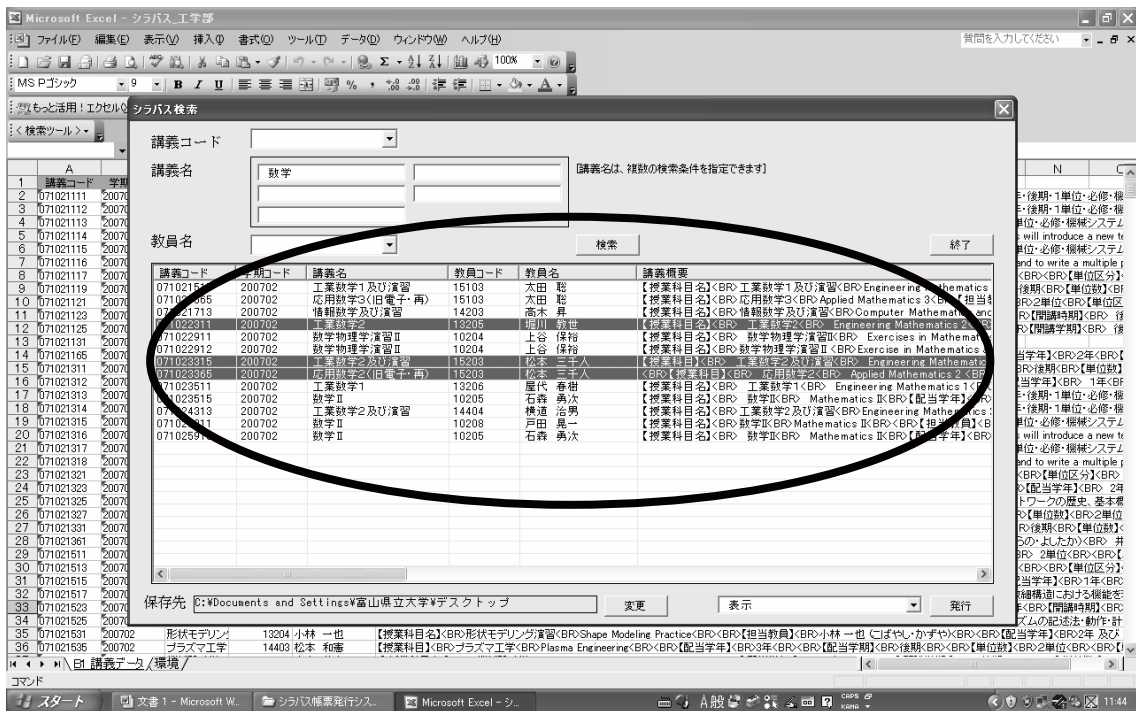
Microsoft Excel - シラバス_工学部

ファイル(F) 編集(E) 表示(V) 挿入(I) 書式(O) ツール(T) データ(D) ウィンドウ(W) ヘルプ(H)

質問を入力してください

100%

MS Pゴシック 9 B I U % , .0 .00

もっと活用！エクセル

検索ツール

シラバス検索

講義コード

講義名

数学

[講義名は、複数の検索条件を指定できます]

教員名

検索

終了

| 講義コード | 学期コード | 講義名 | 教員コード | 教員名 | 講義概要 |
|---|---|---|---|---|---|
| 0710215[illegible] | 200702 | 工業数学1及び演習 | 15103 | 太田 聡 | 【授業科目名】<BR>工業数学1及び演習<BR>Engineering Mathematics |
| 071021665 | 200702 | 応用数学3(旧電子・再) | 15103 | 太田 聡 | 【授業科目名】<BR>応用数学3<BR>Applied Mathematics 3<BR>【担当 |
| 071021713 | 200702 | 情報数学及び演習 | 14203 | 高木 昇 | 【授業科目名】<BR>情報数学及び演習<BR>Computer Mathematic |
| 071022311 | 200702 | 工業数学2 | 13205 | 堀川 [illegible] | 【授業科目名】<BR>工業数学2<BR>Engineering Mathematics 2 |
| 071022911 | 200702 | 数学物理学演習II | 10204 | 上谷 保裕 | 【授業科目名】<BR>数学物理学演習II<BR>Exercises in Mathemat |
| 071022912 | 200702 | 数学物理学演習II | 10204 | 上谷 保裕 | 【授業科目名】<BR>数学物理学演習II<BR>Exercise in Mathematics |
| 071023315 | 200702 | 工業数学2及び演習 | 15203 | 松本 三千人 | 【授業科目】<BR>工業数学2及び演習<BR>Engineering Mathemati |
| 071023365 | 200702 | 応用数学2(旧電子・再) | 15203 | 松本 三千人 | <BR>【授業科目】<BR>応用数学2<BR>Applied Mathematics 2 |
| 071023511 | 200702 | 工業数学1 | 13206 | 屋代 春樹 | 【授業科目名】<BR>工業数学1<BR>Engineering Mathematics 1 |
| 071023515 | 200702 | 数学II | 10205 | 石森 勇次 | 【授業科目名】<BR>数学II<BR>Mathematics II<BR>【配当学年】 |
| 071024313 | 200702 | 工業数学2及び演習 | 14404 | 横道 治男 | 【授業科目名】<BR>工業数学2及び演習<BR>Engineering Mathe |
| 0710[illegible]11 | 200702 | 数学II | 10208 | 戸田 晃一 | 【授業科目名】<BR>数学II<BR>Mathematics II<BR>【担当教員】 |
| 0710259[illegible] | 200702 | 数学II | 10205 | 石森 勇次 | 【授業科目名】<BR>数学II<BR>Mathematics II<BR>【配当学年】 |

保存先 C:¥Documents and Settings¥富山県立大学¥デスクトップ

変更

表示

発行

| | A | | | | | N |
|---|---|---|---|---|---|---|
| 1 | 講義コード | 学期 | | | | |
| 2 | 071021111 | 20070 | | | | ・後期・1単位・必修・機 |
| 3 | 071021112 | 20070 | | | | ・後期・1単位・必修・機 |
| 4 | 071021113 | 20070 | | | | 単位・必修・機械システム |
| 5 | 071021114 | 20070 | | | | will introduce a new t |
| 6 | 071021115 | 20070 | | | | 単位・必修・機械システム |
| 7 | 071021116 | 20070 | | | | and to write a multiple |
| 8 | 071021117 | 20070 | | | | <BR><BR>【単位区分】 |
| 9 | 071021119 | 20070 | | | | 後期<BR>【単位数】 |
| 10 | 071021121 | 20070 | | | | BR>2単位<BR>【単位区 |
| 11 | 071021123 | 20070 | | | | R>【開講時期】<BR> 後 |
| 12 | 071021125 | 20070 | | | | R>【開講学期】<BR> 後 |
| 13 | 071021131 | 20070 | | | | |
| 14 | 071021165 | 20070 | | | | 当学年】<BR>2年<BR>【 |
| 15 | 071021311 | 20070 | | | | R>後期<BR>【単位数】 |
| 16 | 071021312 | 20070 | | | | 当学年】<BR> 1年<B |
| 17 | 071021313 | 20070 | | | | ・後期・1単位・必修・機 |
| 18 | 071021314 | 20070 | | | | ・後期・1単位・必修・機 |
| 19 | 071021315 | 20070 | | | | 単位・必修・機械システム |
| 20 | 071021316 | 20070 | | | | will introduce a new t |
| 21 | 071021317 | 20070 | | | | 単位・必修・機械システム |
| 22 | 071021318 | 20070 | | | | and to write a multiple |
| 23 | 071021321 | 20070 | | | | <BR>【単位区分】<BR> |
| 24 | 071021323 | 20070 | | | | >【配当学年】<BR> 2年 |
| 25 | 071021325 | 20070 | | | | トワークの歴史、基本概 |
| 26 | 071021327 | 20070 | | | | >【単位数】<BR>2単位 |
| 27 | 071021331 | 20070 | | | | R>後期<BR>【単位数】 |
| 28 | 071021361 | 20070 | | | | らの・よしたか)<BR> 非 |
| 29 | 071021511 | 20070 | | | | R> 2単位<BR><BR>【 |
| 30 | 071021513 | 20070 | | | | <BR><BR>【単位区分】 |
| 31 | 071021515 | 20070 | | | | 当学年】<BR>1年<BR> |
| 32 | 071021517 | 20070 | | | | 微細構造における機能を |
| 33 | 071021523 | 20070 | | | | 年<BR>【開講時期】<BR> |
| 34 | 071021525 | 20070 | | | | ズムの記述法・動作・計 |
| 35 | 071021531 | 200702 | 形状モデリン | 13204 | 小林 一也 | 【授業科目名】<BR>形状モデリング演習<BR>Shape Modeling Practice<BR><BR>【担当教員】<BR>小林 一也 (こばやし・かずや)<BR><BR>【配当学年】<BR>2年 及び |
| 36 | 071021535 | 200702 | プラズマ工学 | 14403 | 松本 和憲 | 【授業科目】<BR>プラズマ工学<BR>Plasma Engineering<BR>【配当学年】<BR>3年<BR>【配当学期】<BR>後期<BR>【単位数】<BR>2単位<BR>【単位区分】 |

I ◀ ▶ ▶I 講義データ / 環境 /

コマンド

スタート 文書 1 - Microsoft W... シラバス帳票発行シス... Microsoft Excel - シ... A般 CAPS KANA 11:44